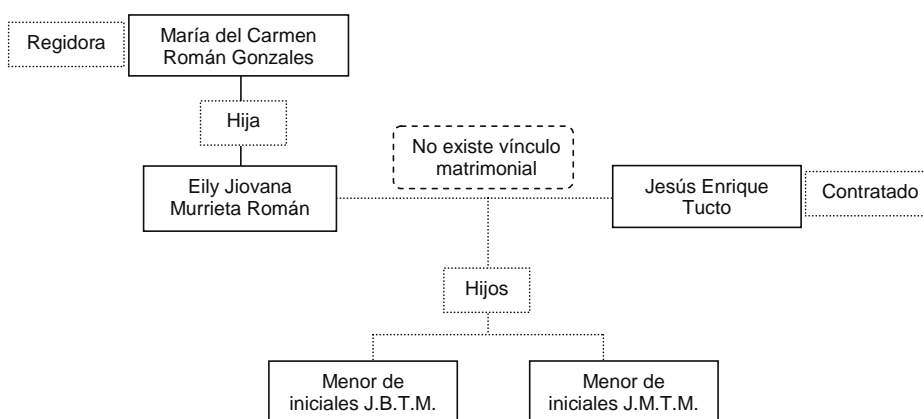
Regidora

María del Carmen Román Gonzales

Hija

No existe vínculo matrimonial

Eily Jiovana Murrieta Román

Jesús Enrique Tucto

Contratado

Hijos

Menor de iniciales J.B.T.M.

Menor de iniciales J.M.T.M.